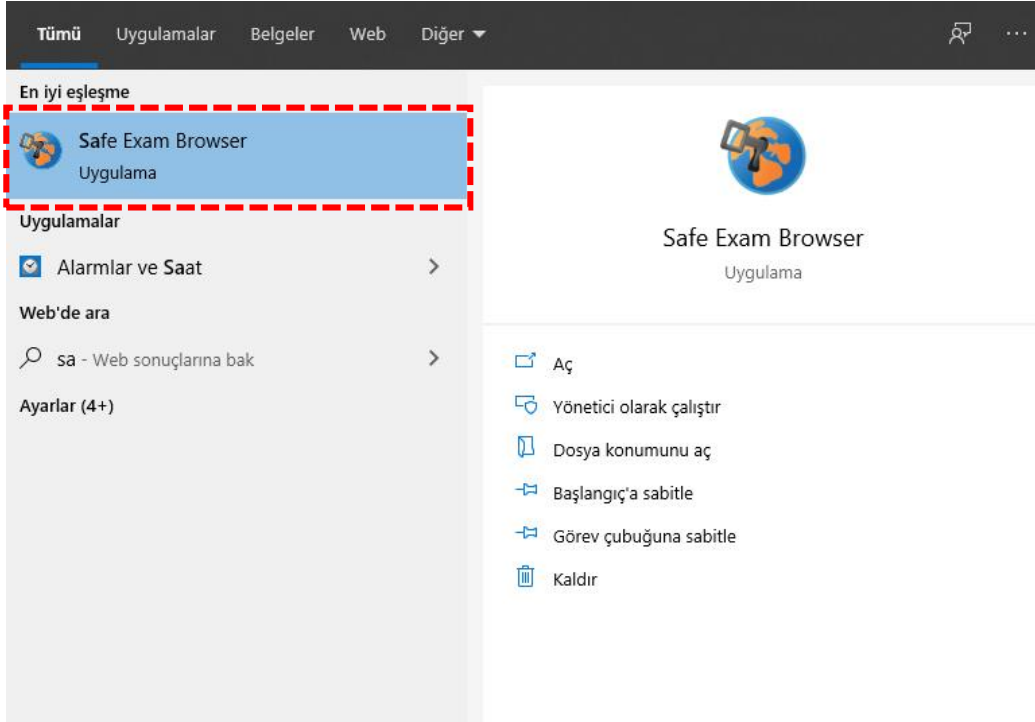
Tümü Uygulamalar Belgeler Web Diğer ▾

···

En iyi eşleşme

Safe Exam Browser
Uygulama

Uygulamalar

Alarmlar ve Saat

Web'de ara

sa - Web sonuçlarına bak

Ayarlar (4+)

Safe Exam Browser
Uygulama

Aç

Yönetici olarak çalıştır

Dosya konumunu aç

Başlangıç'a sabitle

Görev çubuğuna sabitle

Kaldır